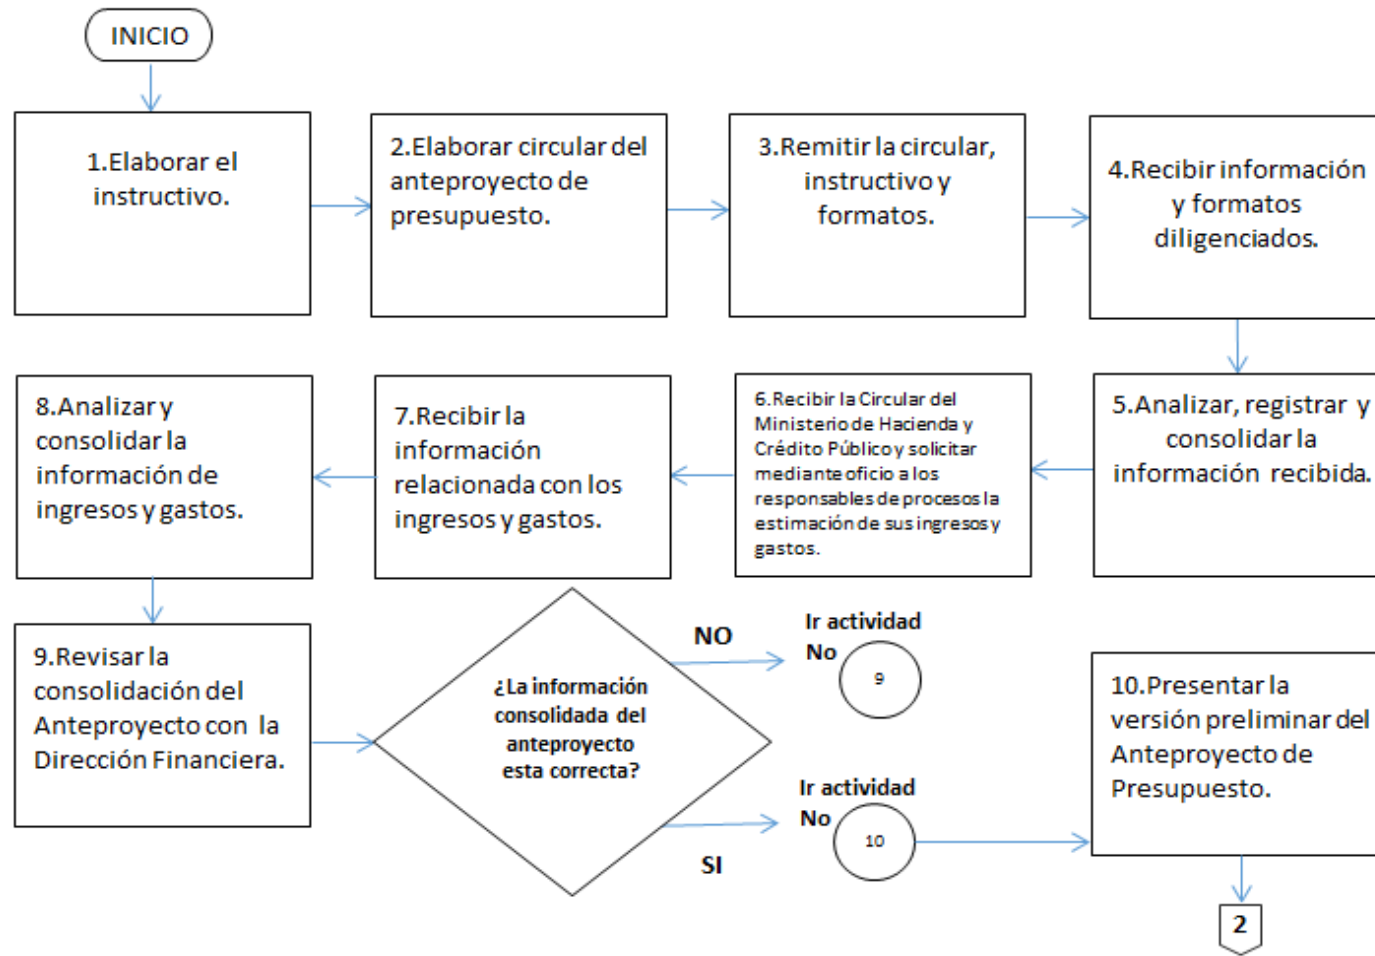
INICIO

1.Elaborar el instructivo.

2.Elaborar circular del anteproyecto de presupuesto.

3.Remitir la circular, instructivo y formatos.

4.Recibir información y formatos diligenciados.

5.Analizar, registrar y consolidar la información recibida.

6.Recibir la Circular del Ministerio de Hacienda y Crédito Público y solicitar mediante oficio a los responsables de procesos la estimación de sus ingresos y gastos.

7.Recibir la información relacionada con los ingresos y gastos.

8.Analizar y consolidar la información de ingresos y gastos.

9.Revisar la consolidación del Anteproyecto con la Dirección Financiera.

¿La información consolidada del anteproyecto esta correcta?

NO

Ir actividad No

9

SI

Ir actividad No

10

10.Presentar la versión preliminar del Anteproyecto de Presupuesto.

2